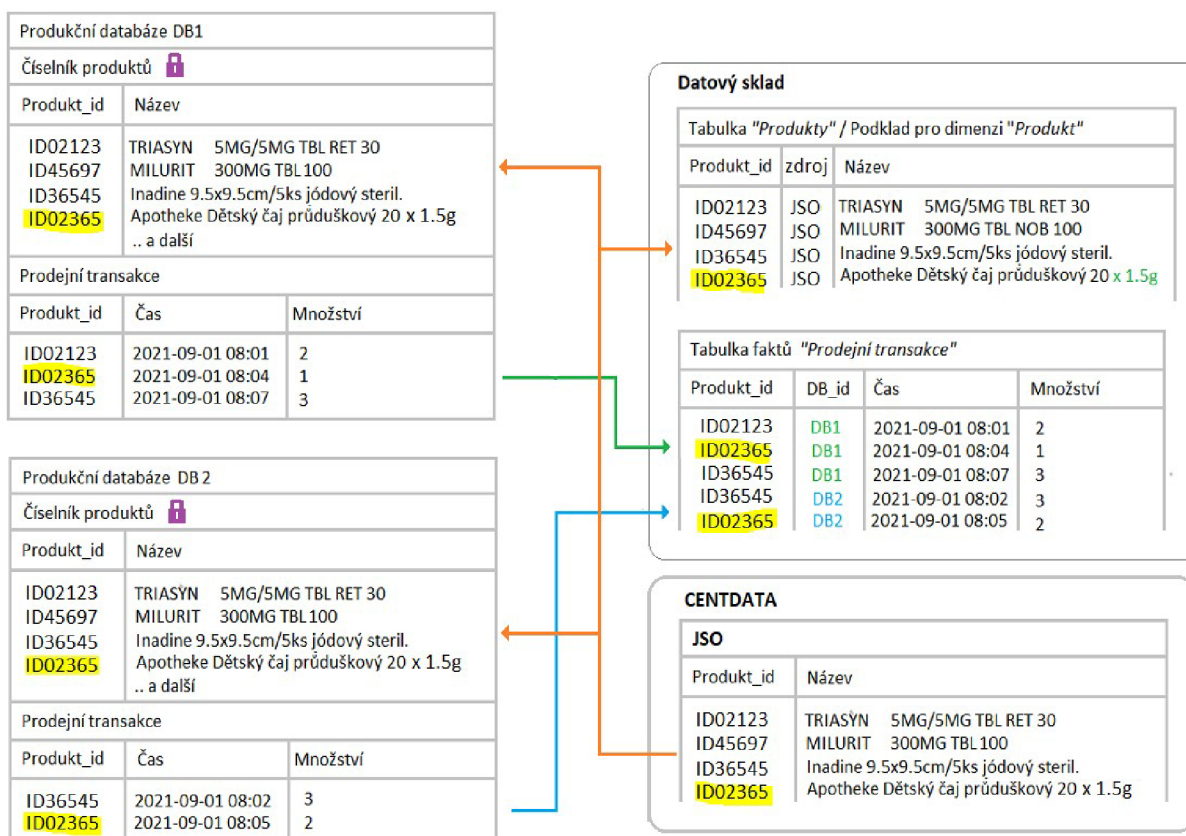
Produkční databáze DB1

Číselník produktů

| Produkt_id | Název |
|---|---|
| ID02123<br>ID45697<br>ID36545<br>ID02365 | TRIASYN 5MG/5MG TBL RET 30<br>MILURIT 300MG TBL 100<br>Inadine 9.5x9.5cm/5ks jódový steril.<br>Apotheke Dětský čaj průduškový 20 x 1.5g<br>.. a další |

Prodejní transakce

| Produkt_id | Čas | Množství |
|---|---|---|
| ID02123<br>ID02365<br>ID36545 | 2021-09-01 08:01<br>2021-09-01 08:04<br>2021-09-01 08:07 | 2<br>1<br>3 |

Datový sklad

Tabulka *"Produkty"* / Podklad pro dimenzi *"Produkt"*

| Produkt_id | zdroj | Název |
|---|---|---|
| ID02123<br>ID45697<br>ID36545<br>ID02365 | JSO<br>JSO<br>JSO<br>JSO | TRIASYN 5MG/5MG TBL RET 30<br>MILURIT 300MG TBL NOB 100<br>Inadine 9.5x9.5cm/5ks jódový steril.<br>Apotheke Dětský čaj průduškový 20 x 1.5g |

Tabulka faktů *"Prodejní transakce"*

| Produkt_id | DB_id | Čas | Množství |
|---|---|---|---|
| ID02123 | DB1 | 2021-09-01 08:01 | 2 |
| ID02365 | DB1 | 2021-09-01 08:04 | 1 |
| ID36545 | DB1 | 2021-09-01 08:07 | 3 |
| ID36545 | DB2 | 2021-09-01 08:02 | 3 |
| ID02365 | DB2 | 2021-09-01 08:05 | 2 |

Produkční databáze DB 2

Číselník produktů

| Produkt_id | Název |
|---|---|
| ID02123<br>ID45697<br>ID36545<br>ID02365 | TRIASYN 5MG/5MG TBL RET 30<br>MILURIT 300MG TBL 100<br>Inadine 9.5x9.5cm/5ks jódový steril.<br>Apotheke Dětský čaj průduškový 20 x 1.5g<br>.. a další |

Prodejní transakce

| Produkt_id | Čas | Množství |
|---|---|---|
| ID36545<br>ID02365 | 2021-09-01 08:02<br>2021-09-01 08:05 | 3<br>2 |

CENTDATA

JSO

| Produkt_id | Název |
|---|---|
| ID02123<br>ID45697<br>ID36545<br>ID02365 | TRIASYN 5MG/5MG TBL RET 30<br>MILURIT 300MG TBL 100<br>Inadine 9.5x9.5cm/5ks jódový steril.<br>Apotheke Dětský čaj průduškový 20 x 1.5g |